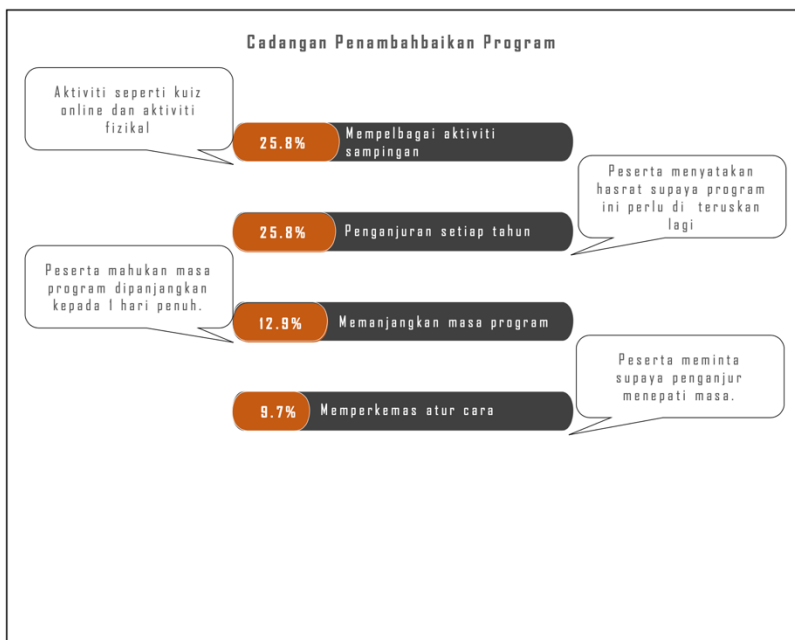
Cadangan Penambahbaikan Program

Aktiviti seperti kuiz online dan aktiviti fizikal

25.8% Mempelbagai aktiviti sampingan

Peserta menyatakan hasrat supaya program ini perlu di teruskan lagi

25.8% Penganjuran setiap tahun

Peserta mahukan masa program dipanjangkan kepada 1 hari penuh.

12.9% Memanjangkan masa program

Peserta meminta supaya penganjur menepati masa.

9.7% Memperkemas atur cara